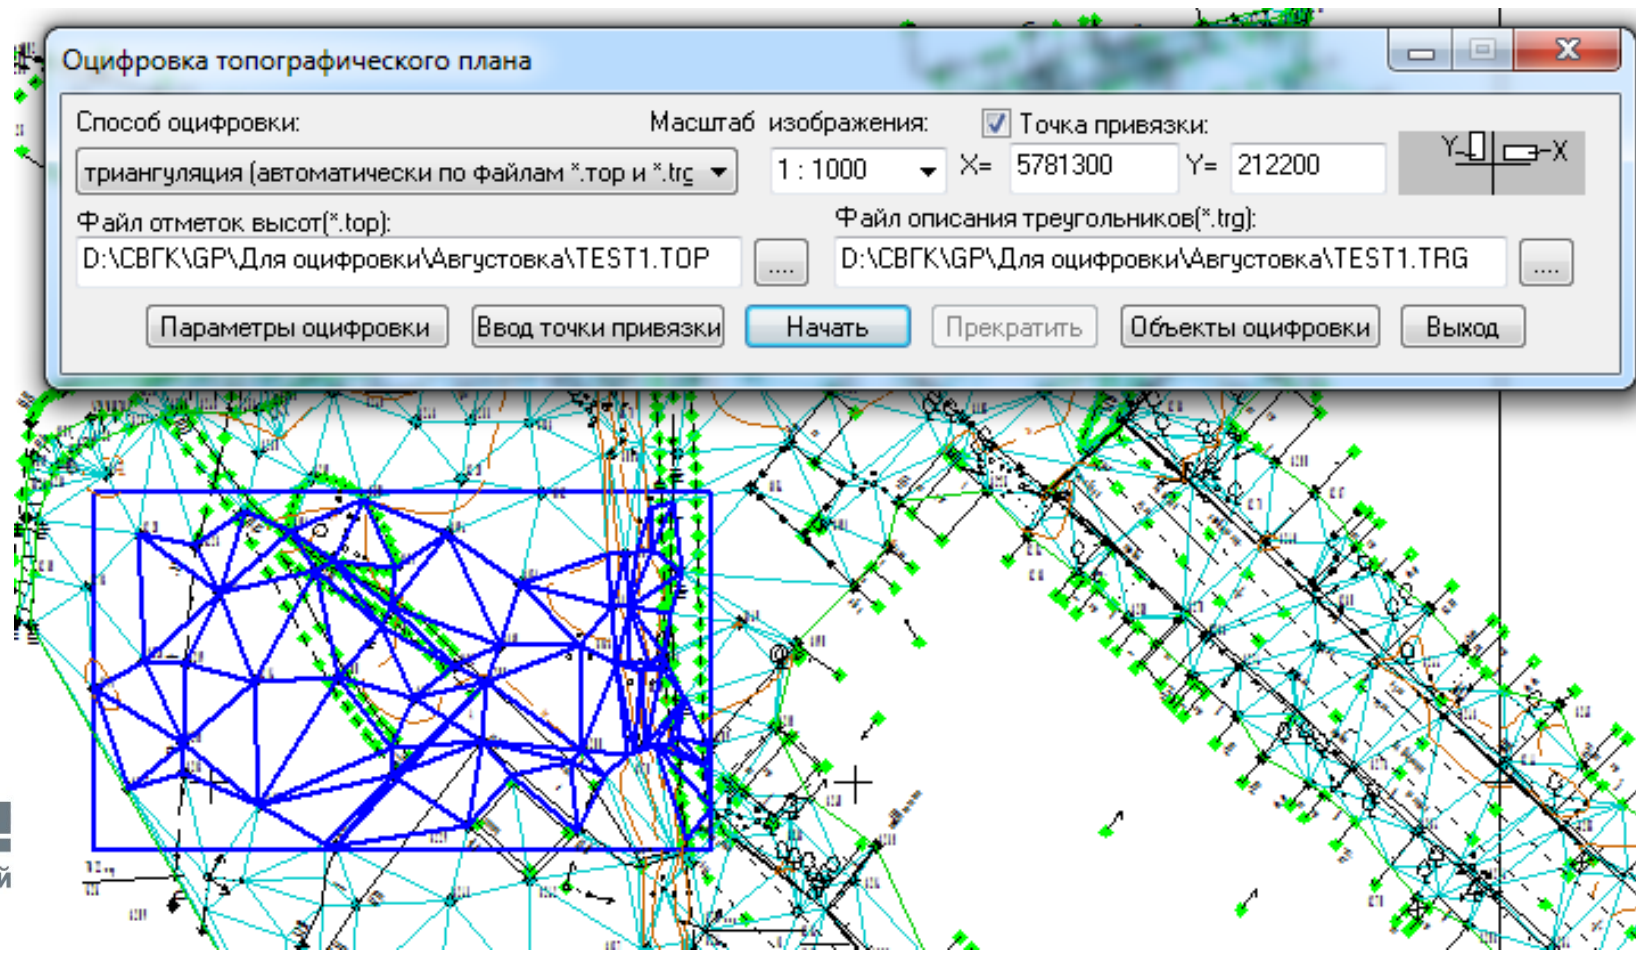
Оцифровка топографического плана

Способ оцифровки:
триангуляция (автоматически по файлам *.top и *.trg

Масштаб изображения:
1 : 1000

Точка привязки:
X= 5781300 Y= 212200

Y X

Файл отметок высот(*.top):
D:\СВГК\GP\Для оцифровки\Августовка\TEST1.TOP
....

Файл описания треугольников(*.trg):
D:\СВГК\GP\Для оцифровки\Августовка\TEST1.TRG
....

Параметры оцифровки | Ввод точки привязки | Начать | Прекратить | Объекты оцифровки | Выход